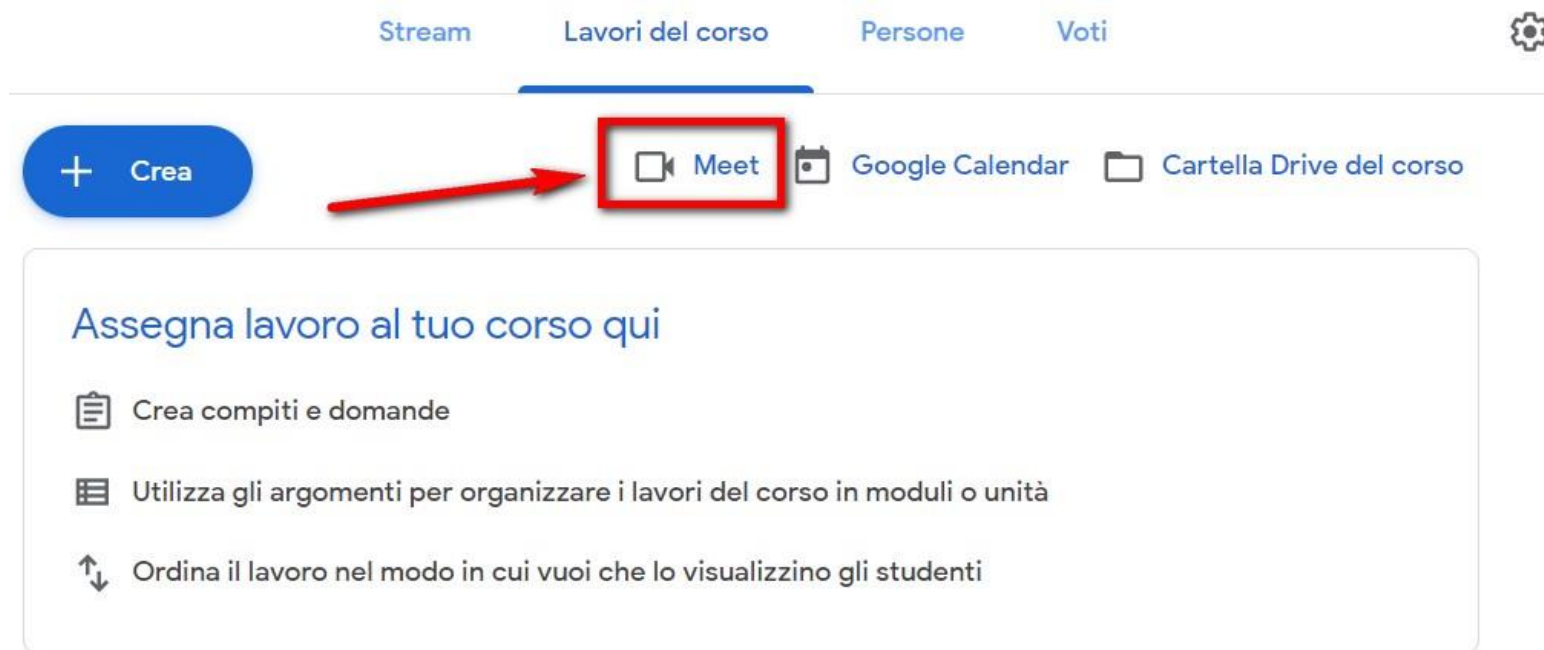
Stream Lavori del corso Persone Voti

+ Crea

Meet Google Calendar Cartella Drive del corso

Assegna lavoro al tuo corso qui

Crea compiti e domande

Utilizza gli argomenti per organizzare i lavori del corso in moduli o unità

Ordina il lavoro nel modo in cui vuoi che lo visualizzino gli studenti